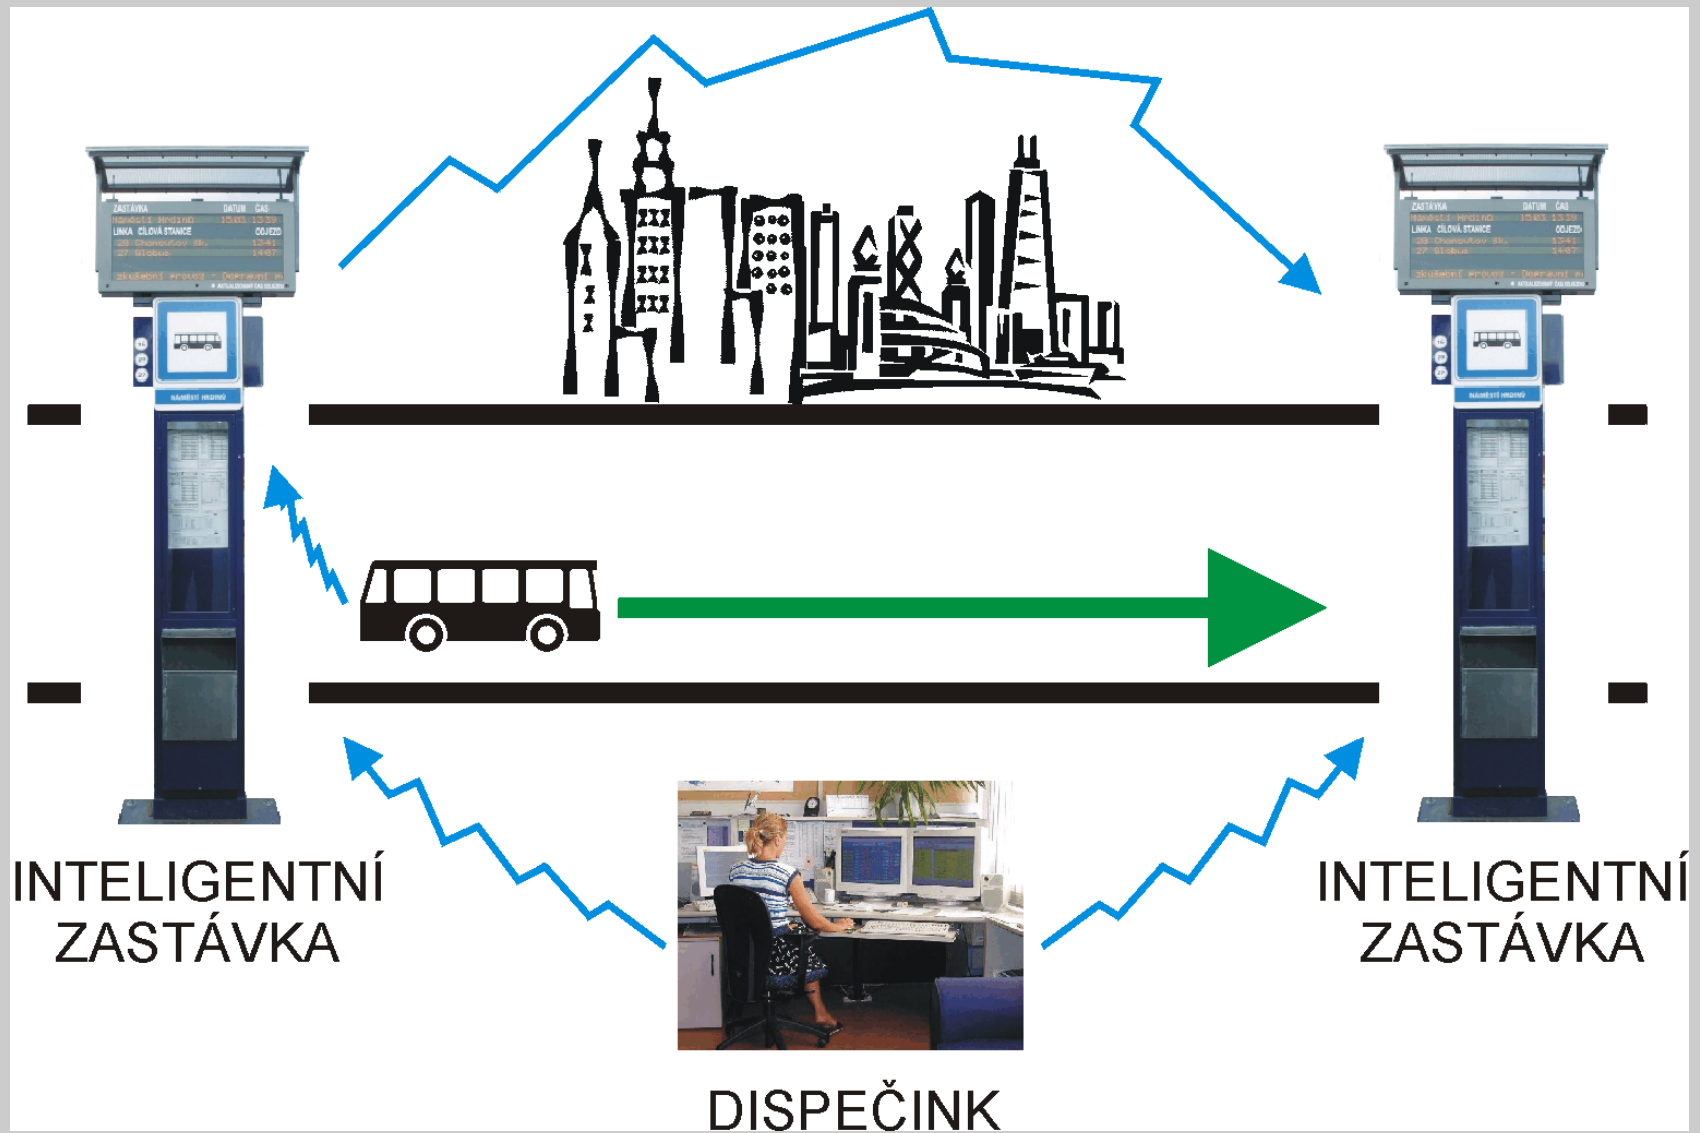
ZASTÁVKA DATUM ČAS
Náměstí Hrdinů 15.03 13:39
LINKA CÍLOVÁ STANICE ODJEZD
28 Chomutov Bk. 13:41
27 Globus 14:07
Zkušební provoz - Dopravní
NÁMĚSTÍ HRDINŮ

ZASTÁVKA DATUM ČAS
Náměstí Hrdinů 15.03 13:39
LINKA CÍLOVÁ STANICE ODJEZD
28 Chomutov Bk. 13:41
27 Globus 14:07
Zkušební provoz - Dopravní
NÁMĚSTÍ HRDINŮ

INTELIGENTNÍ ZASTÁVKA

INTELIGENTNÍ ZASTÁVKA

DISPEČINK